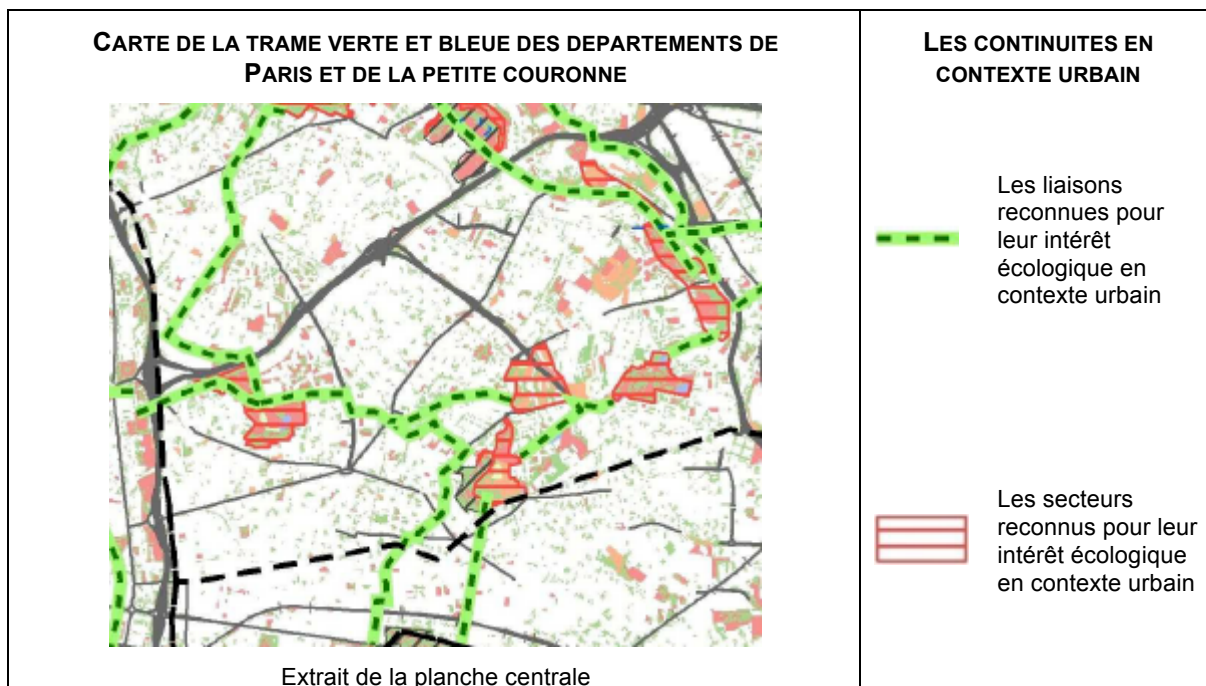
| CARTE DE LA TRAME VERTE ET BLEUE DES DEPARTEMENTS DE PARIS ET DE LA PETITE COURONNE | LES CONTINUITES EN CONTEXTE URBAIN |
|---|---|
| Extrait de la planche centrale | Les liaisons reconnues pour leur intérêt écologique en contexte urbain<br><br>Les secteurs reconnus pour leur intérêt écologique en contexte urbain |